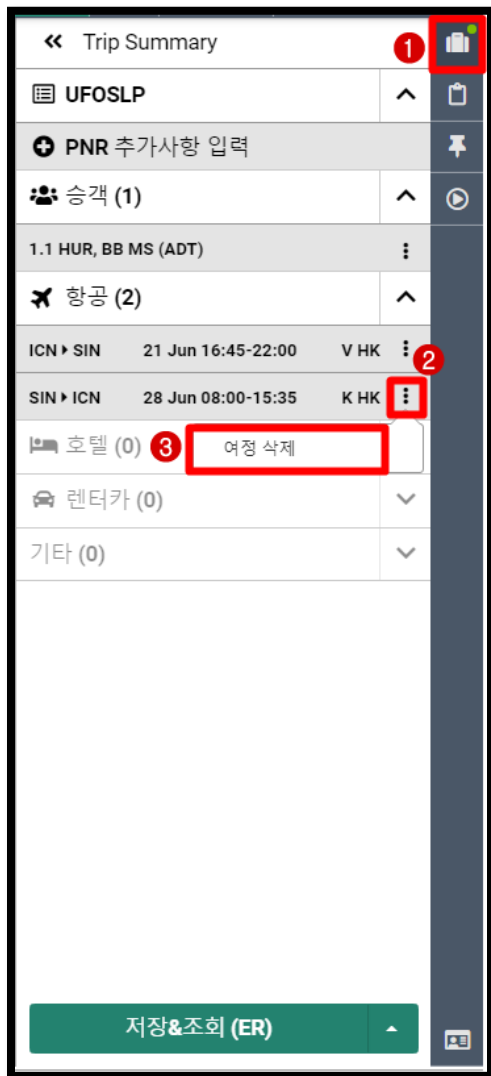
« Trip Summary

1

UFOSLP

PNR 추가사항 입력

승객 (1)

1.1 HUR, BB MS (ADT)

항공 (2)

ICN ▸ SIN 21 Jun 16:45-22:00 V HK

2

SIN ▸ ICN 28 Jun 08:00-15:35 K HK

호텔 (0)

3

여정 삭제

렌터카 (0)

기타 (0)

저장&조회 (ER)